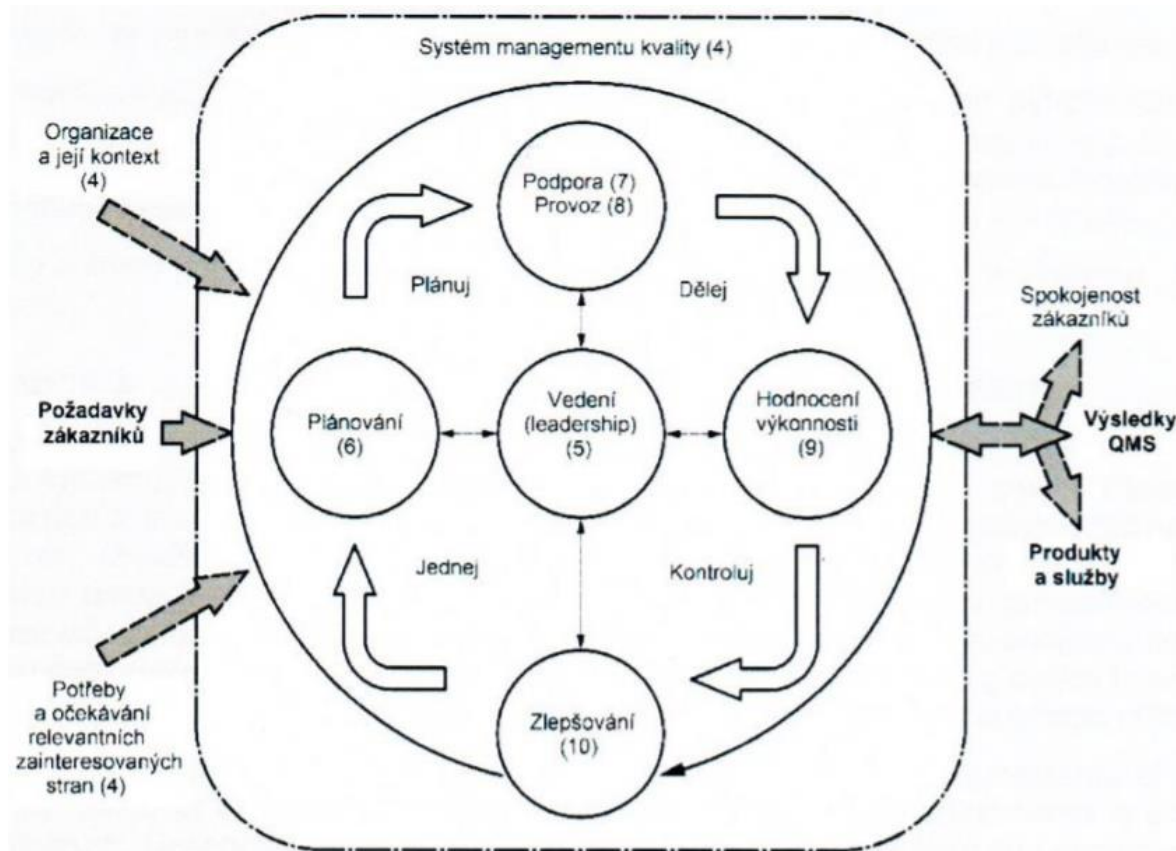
Systém managementu kvality (4)

Organizace a její kontext (4)

Požadavky zákazníků

Potřeby a očekávání relevantních zainteresovaných stran (4)

Podpora (7)
Provoz (8)

Plánuj

Dělej

Plánování (6)

Vedení (leadership) (5)

Hodnocení výkonnosti (9)

Jednej

Kontroluj

Zlepšování (10)

Spokojenost zákazníků

Výsledky QMS

Produkty a služby